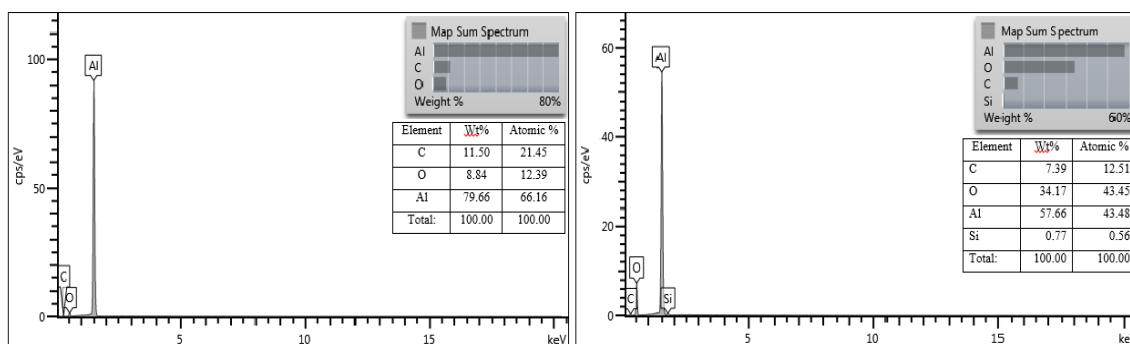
Map Sum Spectrum

Al

C

O

Weight %

80%

| Element | Wt% | Atomic % |
|---|---|---|
| C | 11.50 | 21.45 |
| O | 8.84 | 12.39 |
| Al | 79.66 | 66.16 |
| Total: | 100.00 | 100.00 |

100

50

0

cps/eV

Al

C

O

5

10

15

keV

Map Sum Spectrum

Al

O

C

Si

Weight %

60%

| Element | Wt% | Atomic % |
|---|---|---|
| C | 7.39 | 12.51 |
| O | 34.17 | 43.45 |
| Al | 57.66 | 43.48 |
| Si | 0.77 | 0.56 |
| Total: | 100.00 | 100.00 |

60

40

20

0

cps/eV

Al

O

C

Si

5

10

15

ke